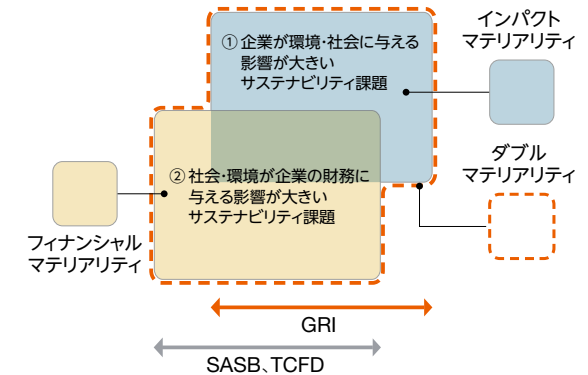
① 企業が環境・社会に与える影響が大きいサステナビリティ課題

インパクトマテリアリティ

② 社会・環境が企業の財務に与える影響が大きいサステナビリティ課題

ダブルマテリアリティ

フィナンシャルマテリアリティ

GRI

SASB、TCFD